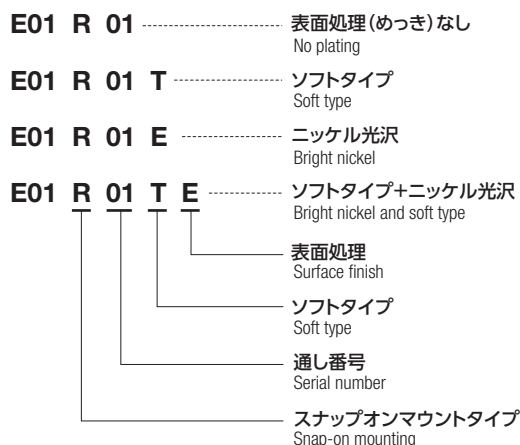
E01 R 01 表面処理(めっき)なし
No plating

E01 R 01 T ソフトタイプ
Soft type

E01 R 01 E ニッケル光沢
Bright nickel

E01 R 01 T E ソフトタイプ+ニッケル光沢
Bright nickel and soft type

表面処理
Surface finish

ソフトタイプ
Soft type

通し番号
Serial number

スナップオンマウントタイプ
Snap-on mounting